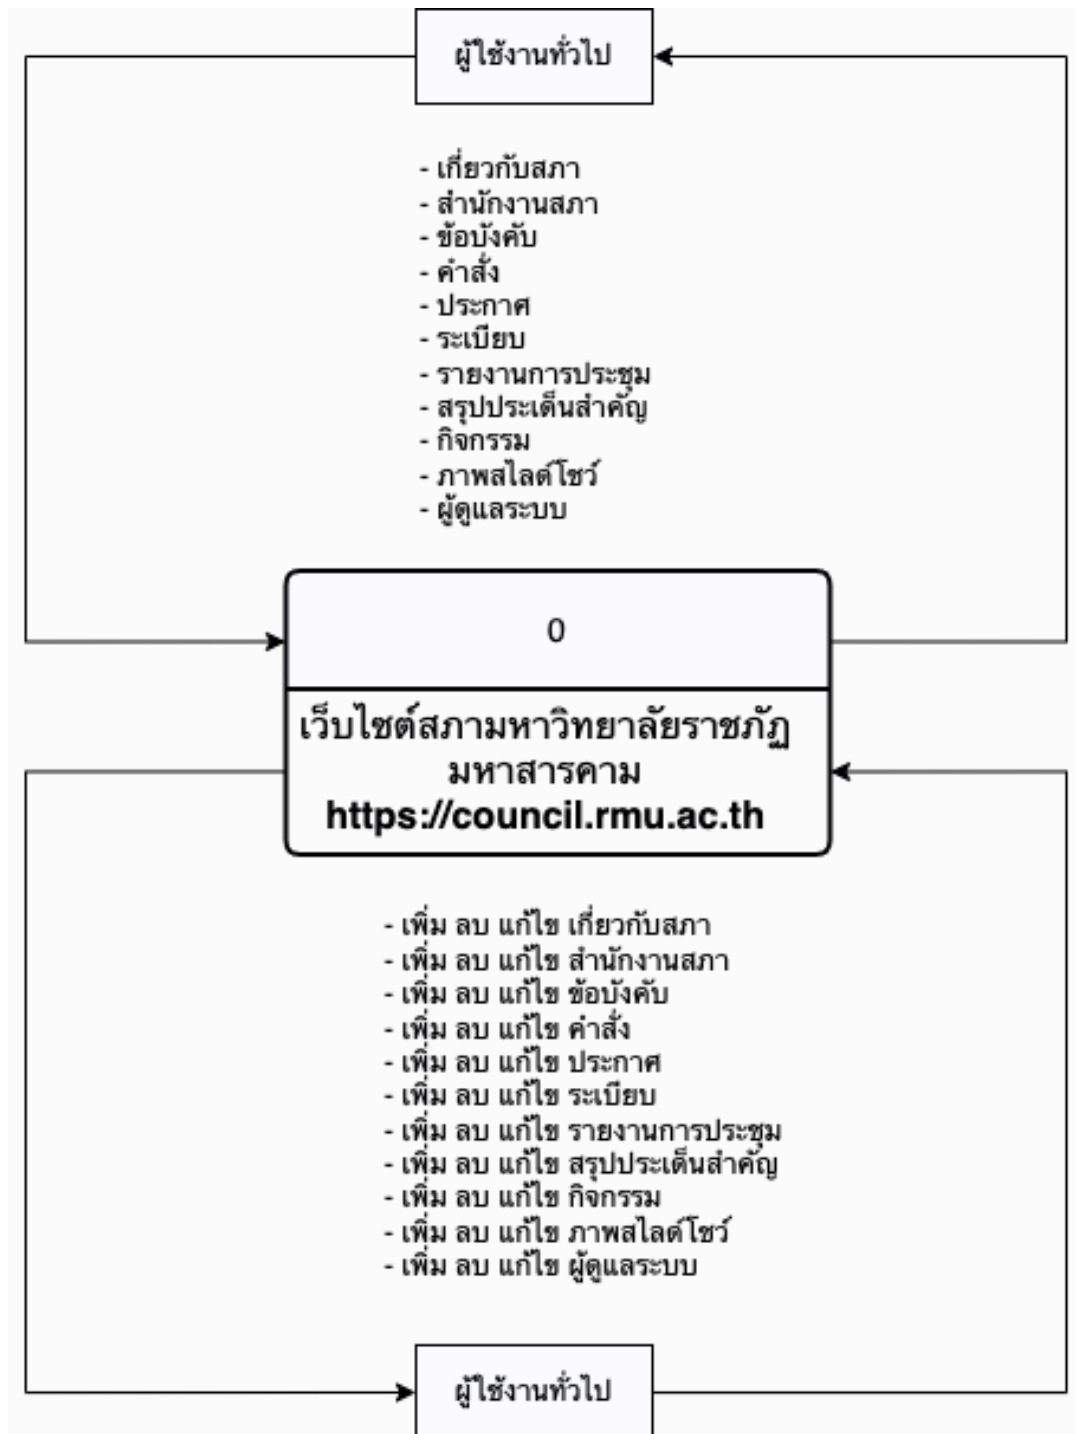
ผู้ใช้งานทั่วไป

- เกี่ยวกับสภา
- สำนักงานสภา
- ข้อบังคับ
- คำสั่ง
- ประกาศ
- ระเบียบ
- รายงานการประชุม
- สรุปประเด็นสำคัญ
- กิจกรรม
- ภาพสไลด์โชว์
- ผู้ดูแลระบบ

0

เว็บไซต์สภามหาวิทยาลัยราชภัฏมหาสารคาม https://council.rmu.ac.th

- เพิ่ม ลบ แก้ไข เกี่ยวกับสภา
- เพิ่ม ลบ แก้ไข สำนักงานสภา
- เพิ่ม ลบ แก้ไข ข้อบังคับ
- เพิ่ม ลบ แก้ไข คำสั่ง
- เพิ่ม ลบ แก้ไข ประกาศ
- เพิ่ม ลบ แก้ไข ระเบียบ
- เพิ่ม ลบ แก้ไข รายงานการประชุม
- เพิ่ม ลบ แก้ไข สรุปประเด็นสำคัญ
- เพิ่ม ลบ แก้ไข กิจกรรม
- เพิ่ม ลบ แก้ไข ภาพสไลด์โชว์
- เพิ่ม ลบ แก้ไข ผู้ดูแลระบบ

ผู้ใช้งานทั่วไป